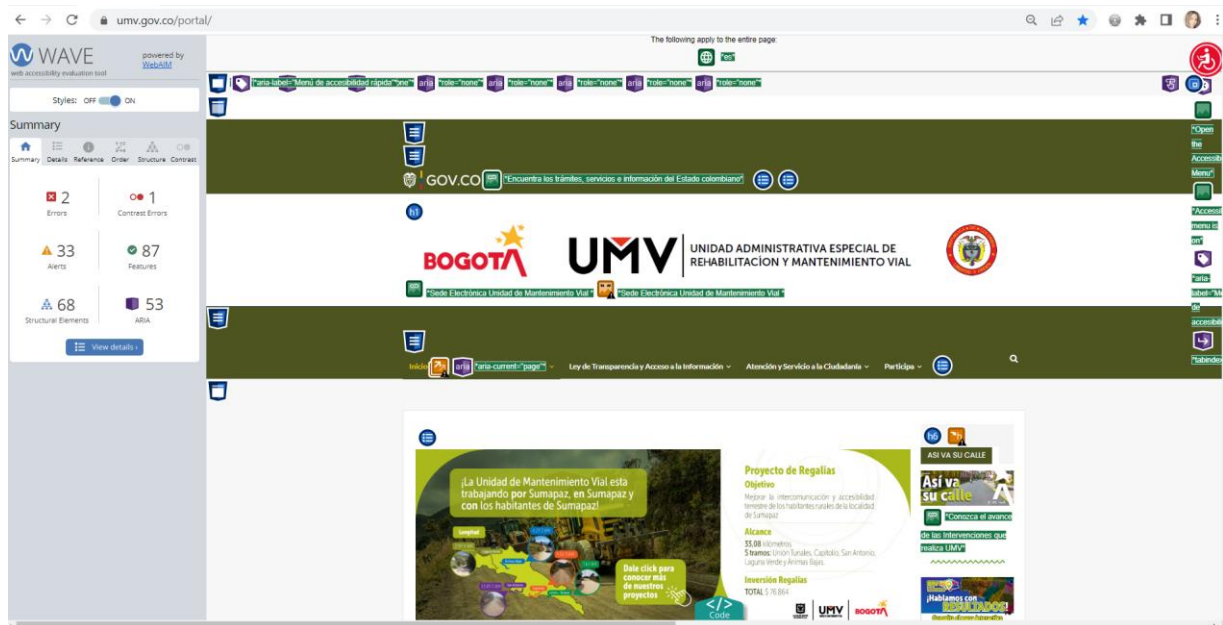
umv.gov.co/portal/

WAVE
web accessibility evaluation tool
powered by WebAIM

Styles: OFF ON

Summary

Summary Details Reference Order Structure Contrast

2
Errors

1
Contrast Errors

33
Alerts

87
Features

68
Structural Elements

53
ARIA

View details ›

The following apply to the entire page:

"es"

"aria-label="Menú de accesibilidad rápida""one" aria "role="none"" aria "role="none"" aria "role="none"" aria "role="none"" aria "role="none"

GOV.CO "Encuentra los trámites, servicios e información del Estado colombiano"

h1

BOGOTA UMV UNIDAD ADMINISTRATIVA ESPECIAL DE REHABILITACION Y MANTENIMIENTO VIAL

"Sede Electrónica Unidad de Mantenimiento Vial" "Sede Electrónica Unidad de Mantenimiento Vial "

Inicio aria "aria-current="page"" Ley de Transparencia y Acceso a la Información Atención y Servicio a la Ciudadanía Participa

¡La Unidad de Mantenimiento Vial esta trabajando por Sumapaz, en Sumapaz y con los habitantes de Sumapaz!

Dale click para conocer más de nuestros proyectos

Proyecto de Regalías
Objetivo
Mejorar la intercomunicación y accesibilidad terrestre de los habitantes rurales de la localidad de Sumapaz

Alcance
33,08 kilómetros
5 tramos: Unión Tunales, Capitolio, San Antonio, Laguna Verde y Animas Bajas.

Inversión Regalías
TOTAL $ 76.864

Code

h6
ASI VA SU CALLE
Así va su calle
"Conozca el avance de las Intervenciones que realiza UMV"

¡Hablamos con RESULTADOS!

"Open the Accessibility Menu"
"Accessibility menu is on"
"aria-label="Menú de accesibili
"tabindex